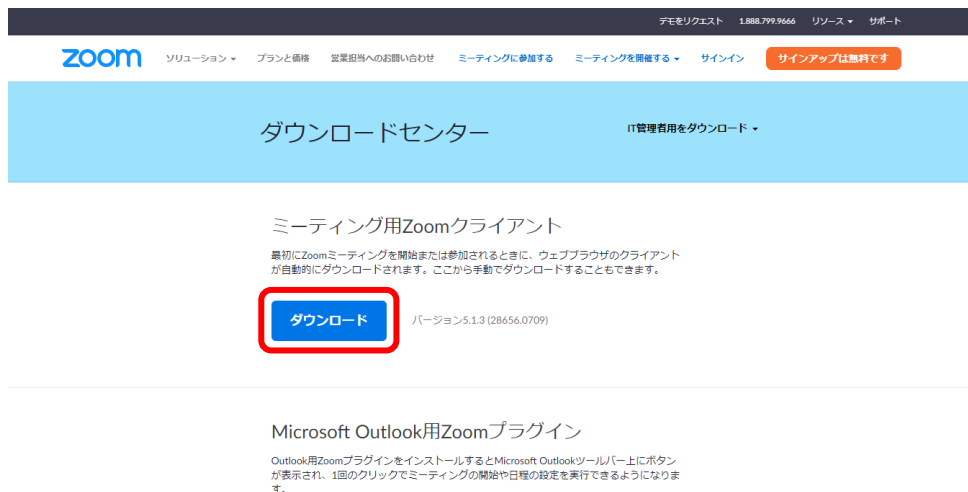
デモをリクエスト 1.888.799.9666 リソース サポート

zoom ソリューション プランと価格 営業担当へのお問い合わせ ミーティングに参加する ミーティングを開催する サインイン サインアップは無料です

ダウンロードセンター

IT管理者用をダウンロード

ミーティング用Zoomクライアント

最初にZoomミーティングを開始または参加されるときに、ウェブブラウザのクライアントが自動的にダウンロードされます。ここから手動でダウンロードすることもできます。

ダウンロード

バージョン5.1.3 (28656.0709)

Microsoft Outlook用Zoomプラグイン

Outlook用ZoomプラグインをインストールするとMicrosoft Outlookツールバー上にボタンが表示され、1回のクリックでミーティングの開始や日程の設定を実行できるようになります。